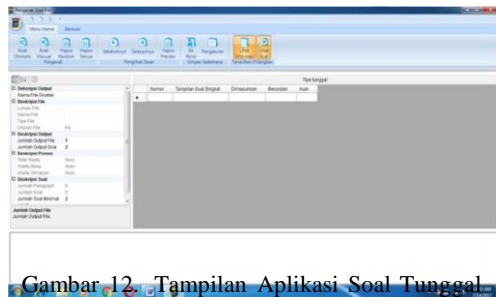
Menu Utama Bantuan

Acak Otomatis Acak Manual Hapus Random Hapus Semua Pengacak

Sebelumnya Selanjutnya Pengaturan Dasar

Pengaturan

Simpan Selanjutnya

Lihat Informasi Soal Tampilkan Pilihan

Tipe tunggal

Deskripsi Output
Nama File Output
Deskripsi File
Lokasi File
Nama File
Tipe File
Ukuran File
Deskripsi Output
Jumlah Output File 1
Jumlah Output Soal 2
Deskripsi Proses
Total Waktu
Waktu Baca
Waktu Simpan
Deskripsi Soal
Jumlah Paragraph
Jumlah Soal
Jumlah Soal Minimal 2

Jumlah Output File
Jumlah Output File

| Nomor | Tampilan Soal Singkat | Dimasukkan | Berundan | Asal |
|---|---|---|---|---|
| | | | | |

Gambar 12. Tampilan Aplikasi Soal Tunggal